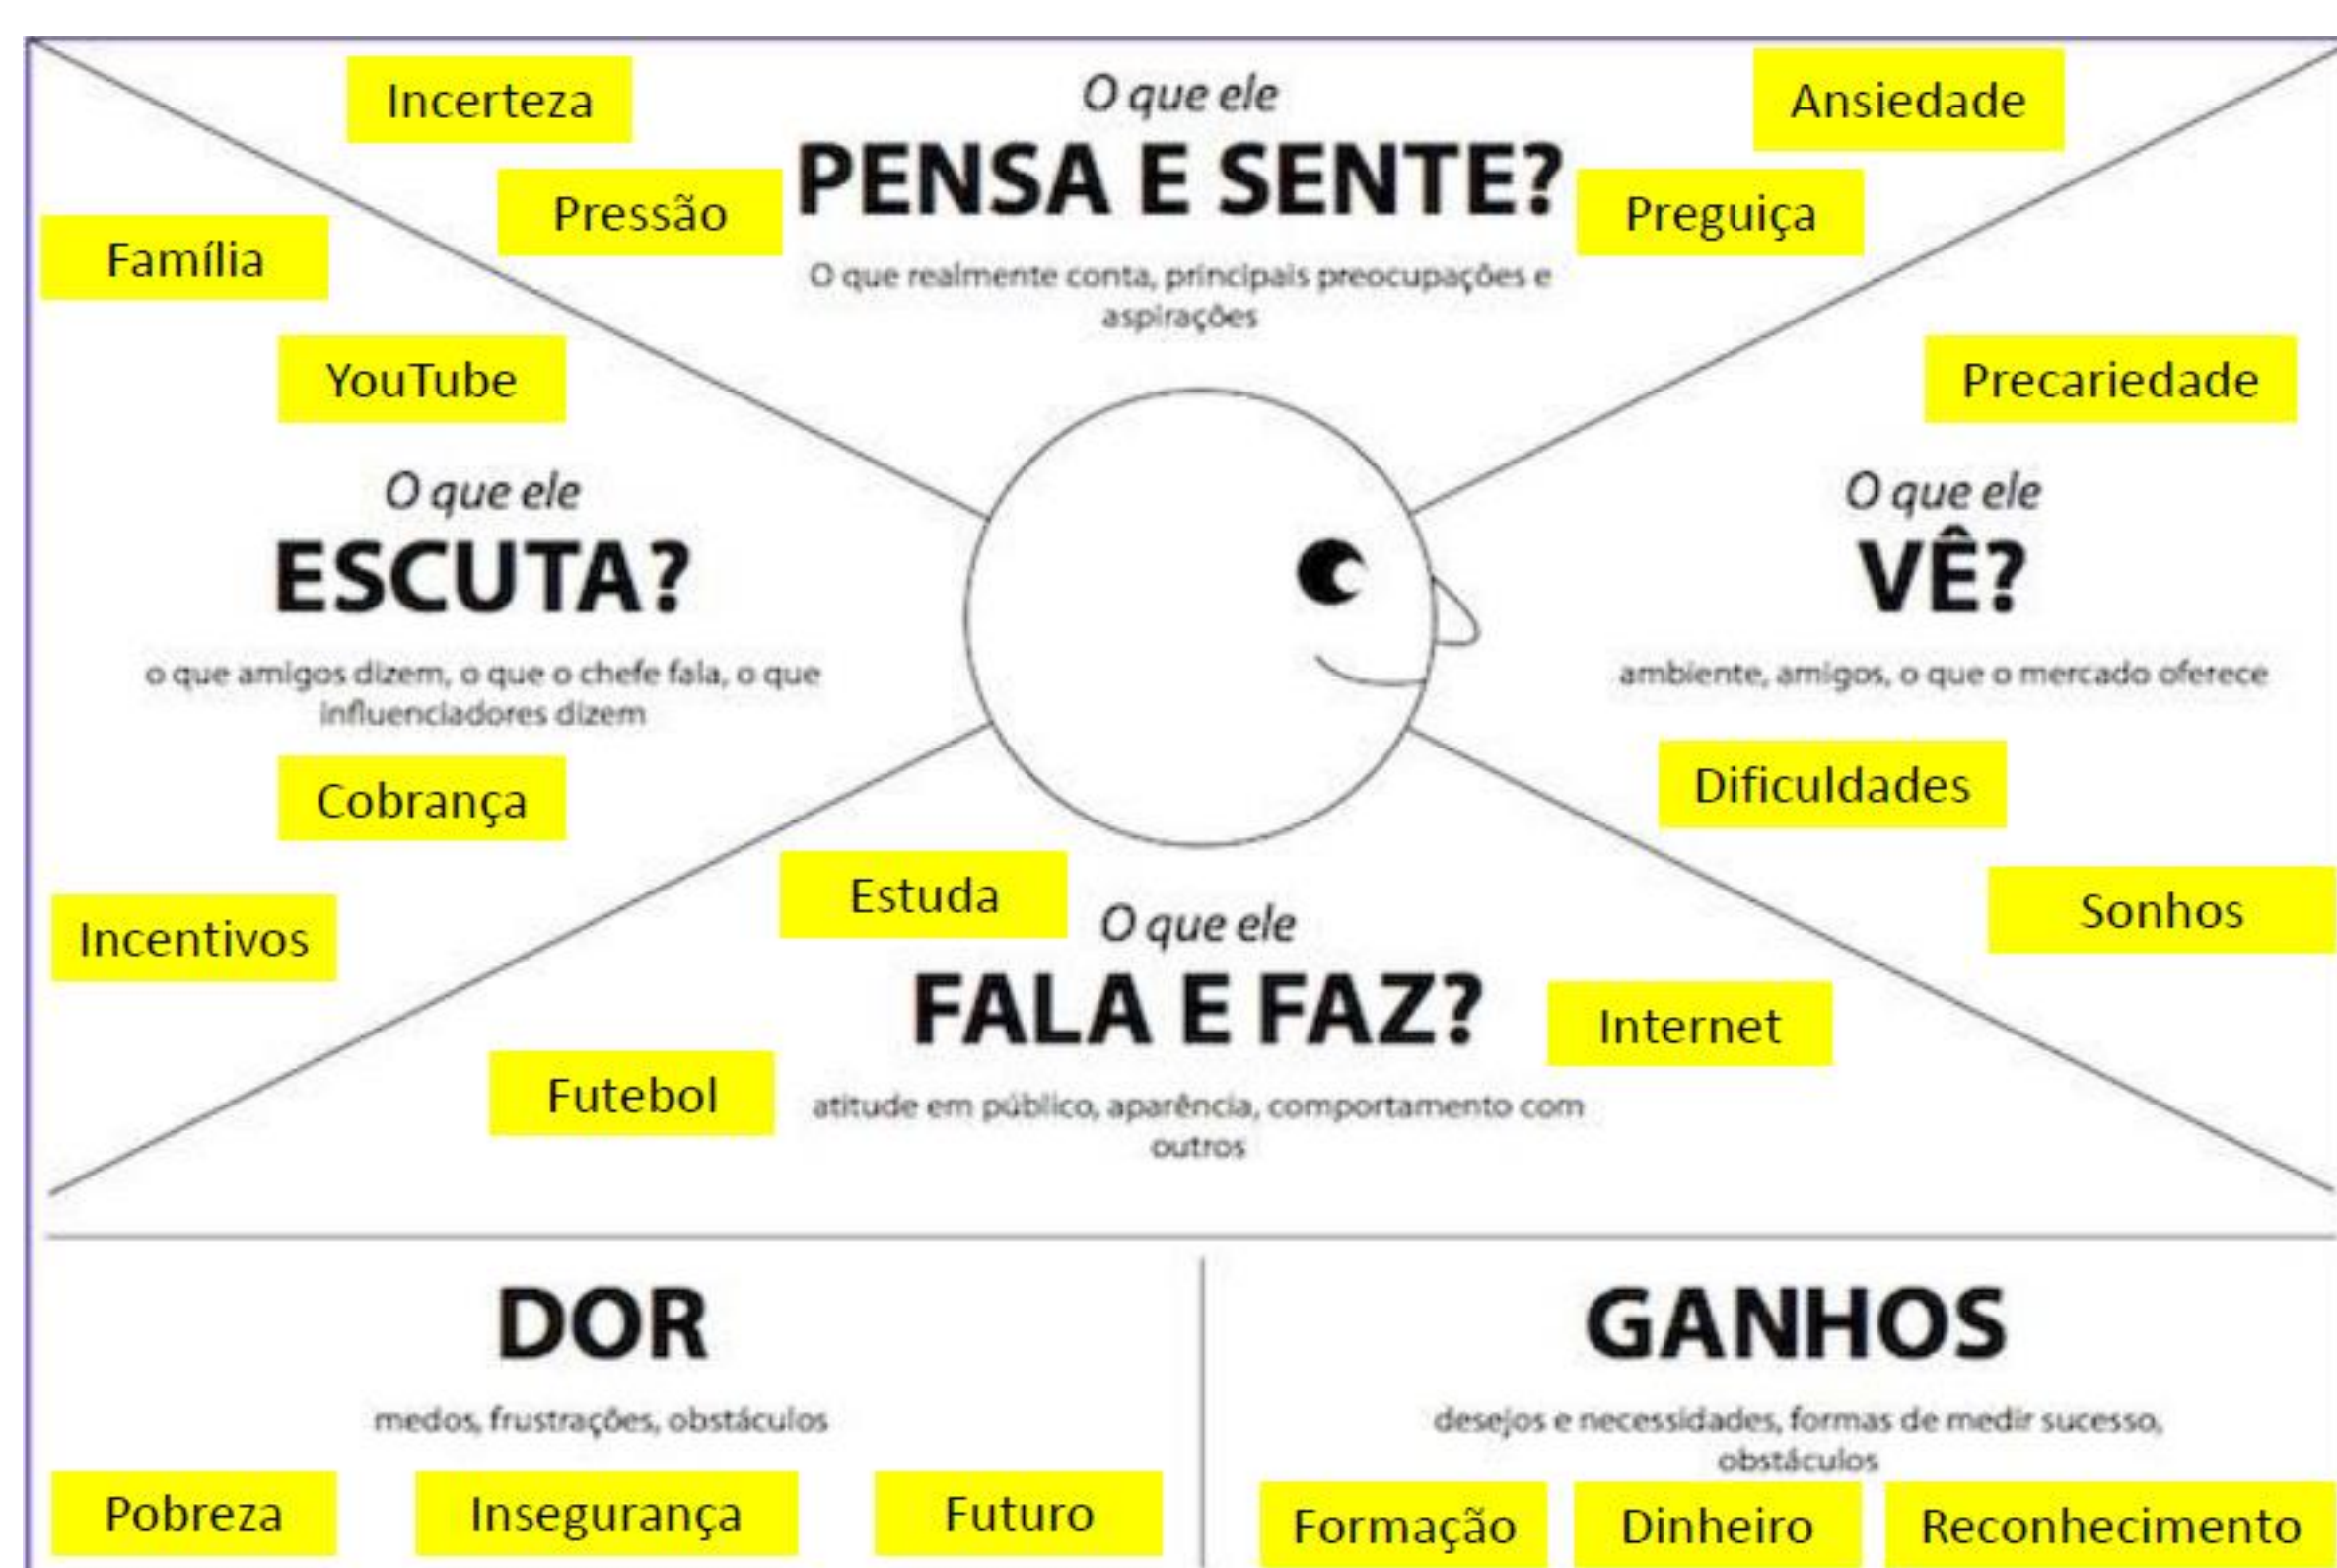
Incerteza

O que ele
PENSA E SENTE?
O que realmente conta, principais preocupações e aspirações

Ansiedade

Pressão

Preguiça

Família

YouTube

Precariedade

O que ele
ESCUTA?
o que amigos dizem, o que o chefe fala, o que influenciadores dizem

O que ele
VÊ?
ambiente, amigos, o que o mercado oferece

Cobrança

Dificuldades

Estuda

Sonhos

Incentivos

O que ele
FALA E FAZ?
atitude em público, aparência, comportamento com outros

Internet

Futebol

DOR
medos, frustrações, obstáculos

Pobreza

Insegurança

Futuro

GANHOS
desejos e necessidades, formas de medir sucesso, obstáculos

Formação

Dinheiro

Reconhecimento